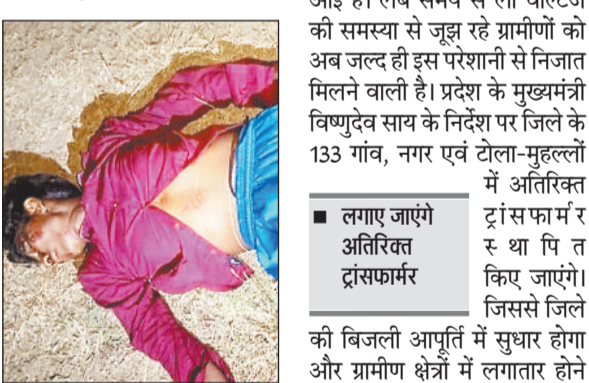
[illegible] की समस्या से जूझ रहे ग्रामीणों को अब जल्द ही इस परेशानी से निजात मिलने वाली है। प्रदेश के मुख्यमंत्री विष्णुदेव साय के निर्देश पर जिले के 133 गांव, नगर एवं टोला-मुहल्लों में अतिरिक्त ट्रांसफार्मर स्थापित किए जाएंगे। जिससे जिले की बिजली आपूर्ति में सुधार होगा और ग्रामीण क्षेत्रों में लगातार होने

■ लगाए जाएंगे अतिरिक्त ट्रांसफार्मर